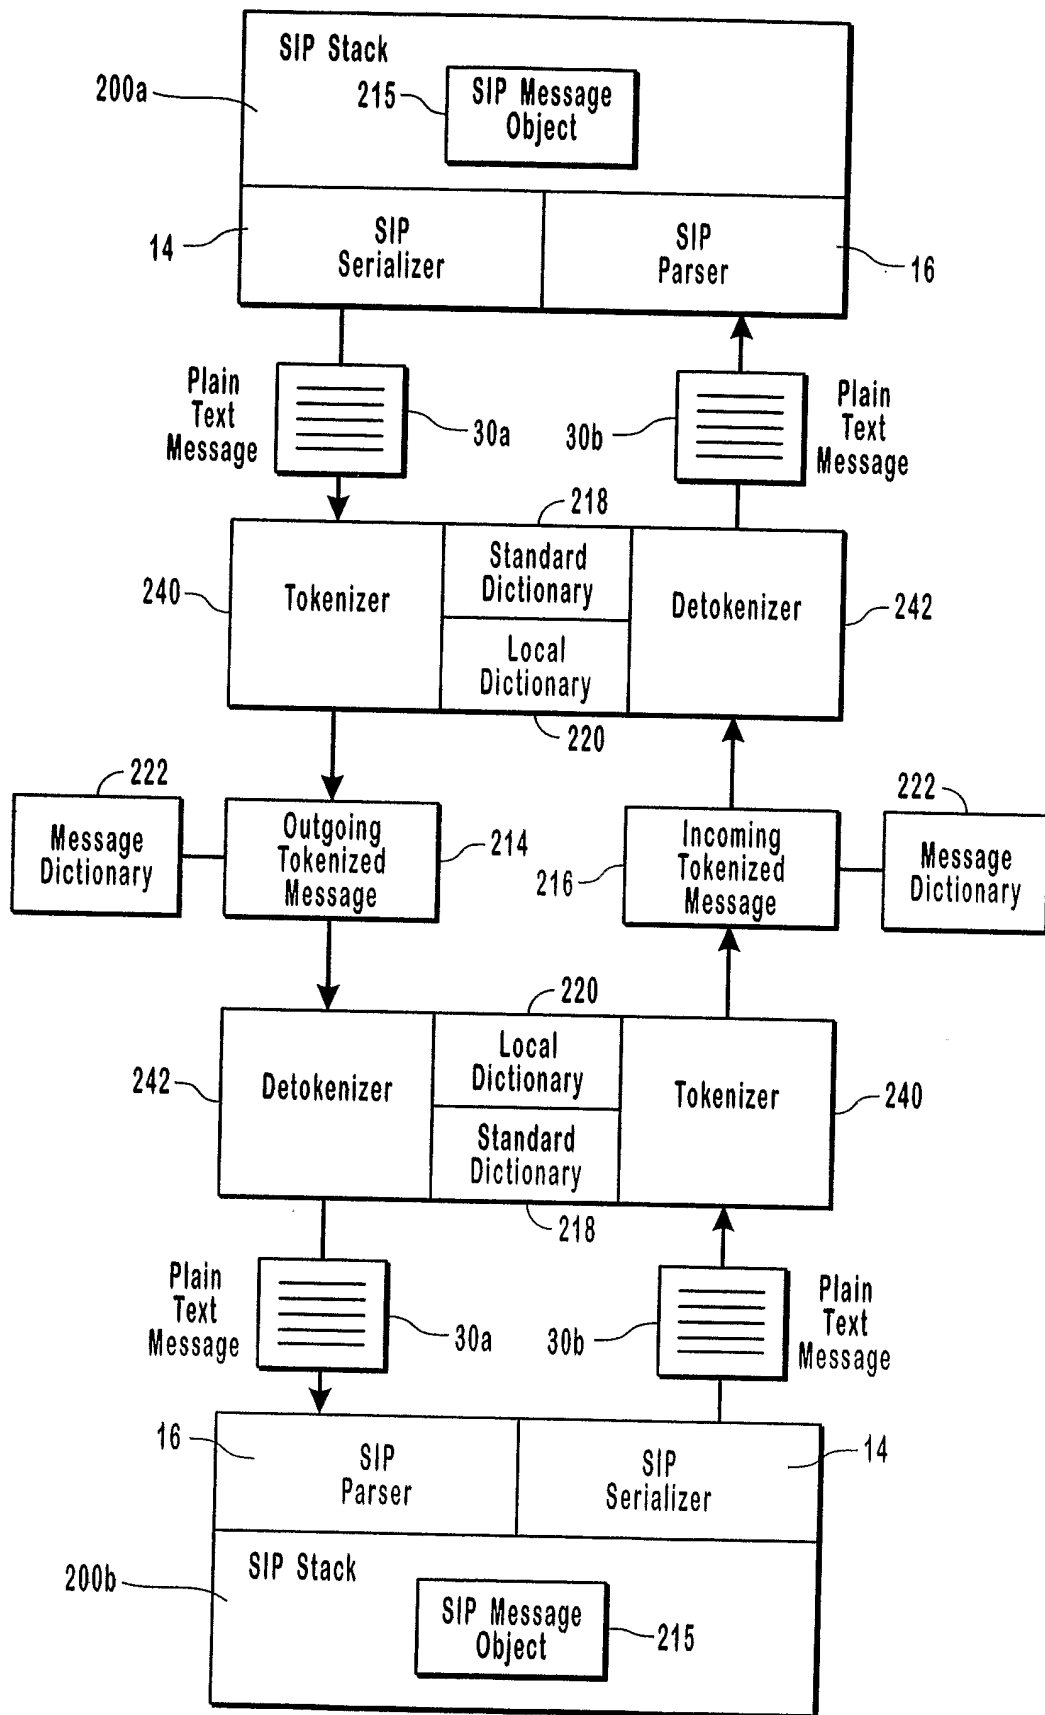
SIP Stack

200a

215

SIP Message Object

14

SIP Serializer

SIP Parser

16

Plain Text Message

30a

30b

Plain Text Message

218

240

Tokenizer

Standard Dictionary

Local Dictionary

Detokenizer

242

220

222

Message Dictionary

Outgoing Tokenized Message

214

216

Incoming Tokenized Message

222

Message Dictionary

220

242

Detokenizer

Local Dictionary

Standard Dictionary

Tokenizer

240

218

Plain Text Message

30a

30b

Plain Text Message

16

SIP Parser

SIP Serializer

14

200b

SIP Stack

SIP Message Object

215